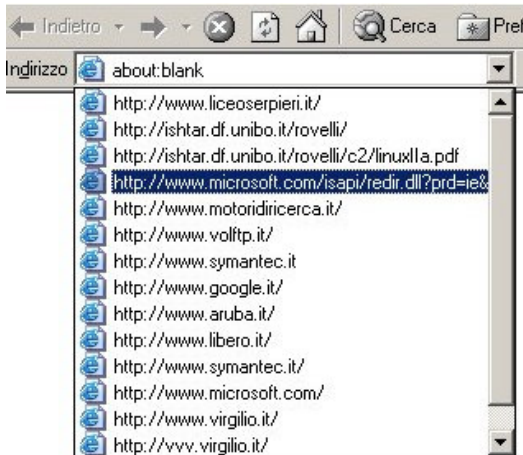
Indietro Cerca Pref

Indirizzo about:blank

http://www.liceoserpieri.it/
http://ishtar.df.unibo.it/rovelli/
http://ishtar.df.unibo.it/rovelli/c2/linuxI1a.pdf
http://www.microsoft.com/isapi/redir.dll?prd=ie&
http://www.motoridiricerca.it/
http://www.volftp.it/
http://www.symantec.it
http://www.google.it/
http://www.aruba.it/
http://www.libero.it/
http://www.symantec.it/
http://www.microsoft.com/
http://www.virgilio.it/
http://vvv.virgilio.it/